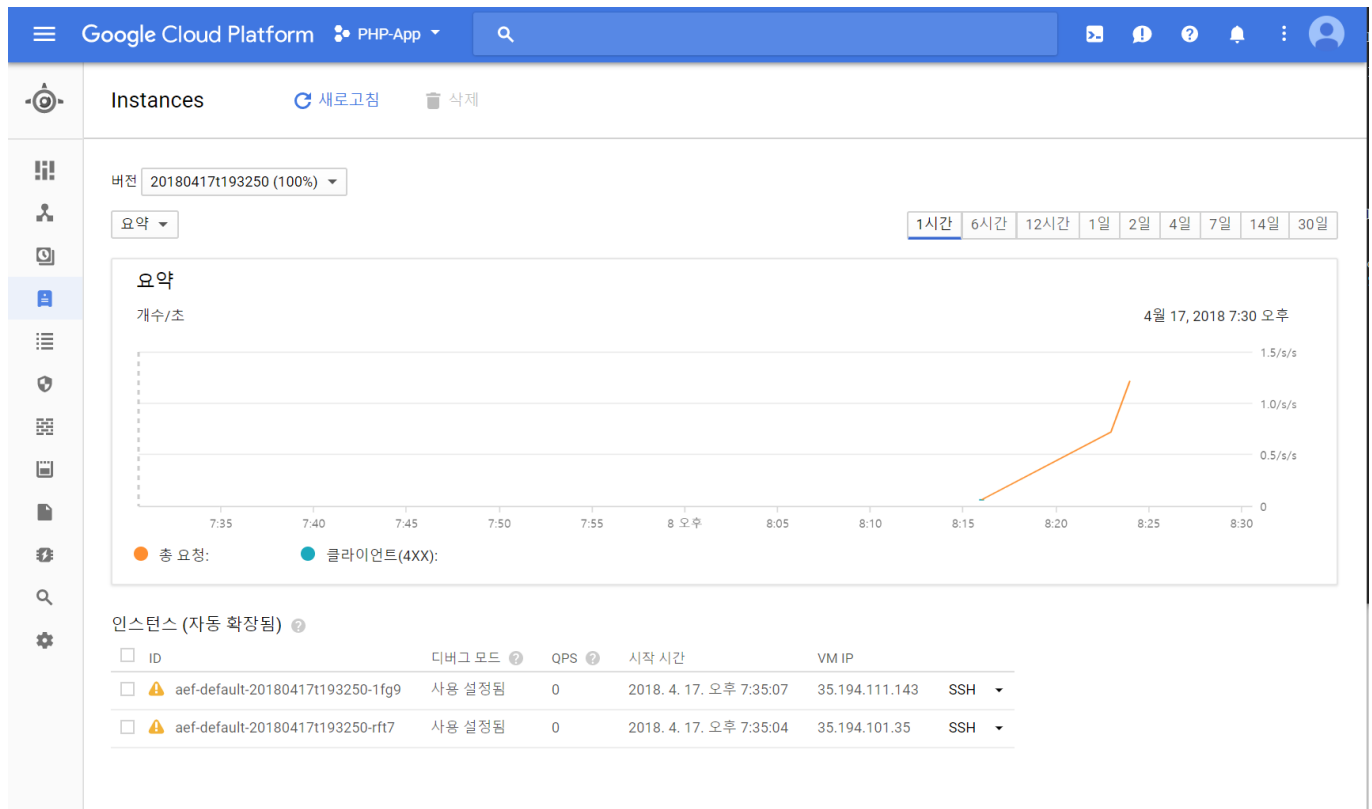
Google Cloud Platform PHP-App

Instances 새로고침 삭제

버전 20180417t193250 (100%)

요약

1시간 6시간 12시간 1일 2일 4일 7일 14일 30일

요약

개수/초

4월 17, 2018 7:30 오후

1.5/s/s
1.0/s/s
0.5/s/s
0

7:35 7:40 7:45 7:50 7:55 8 오후 8:05 8:10 8:15 8:20 8:25 8:30

총 요청: 클라이언트(4XX):

인스턴스 (자동 확장됨)

| ID | 디버그 모드 | QPS | 시작 시간 | VM IP | |
|---|---|---|---|---|---|
| aef-default-20180417t193250-1fg9 | 사용 설정됨 | 0 | 2018. 4. 17. 오후 7:35:07 | 35.194.111.143 | SSH |
| aef-default-20180417t193250-rft7 | 사용 설정됨 | 0 | 2018. 4. 17. 오후 7:35:04 | 35.194.101.35 | SSH |